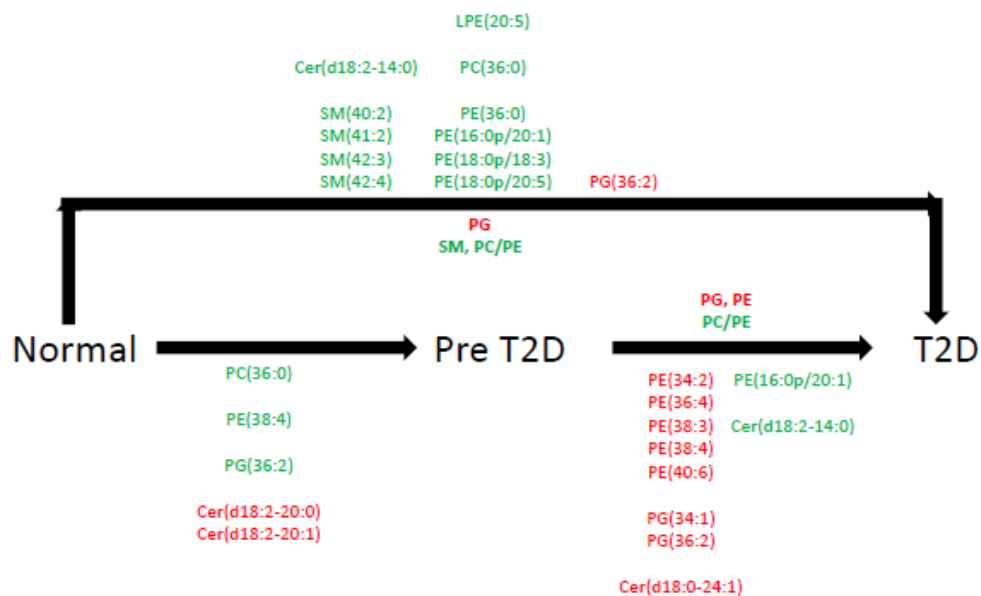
LPE(20:5)

Cer(d18:2-14:0)

PC(36:0)

SM(40:2)
SM(41:2)
SM(42:3)
SM(42:4)

PE(36:0)
PE(16:0p/20:1)
PE(18:0p/18:3)
PE(18:0p/20:5)

PG(36:2)

PG
SM, PC/PE

PG, PE
PC/PE

Normal

Pre T2D

T2D

PC(36:0)

PE(38:4)

PG(36:2)

Cer(d18:2-20:0)
Cer(d18:2-20:1)

PE(34:2)
PE(36:4)
PE(38:3)
PE(38:4)
PE(40:6)

PG(34:1)
PG(36:2)

Cer(d18:0-24:1)

PE(16:0p/20:1)

Cer(d18:2-14:0)